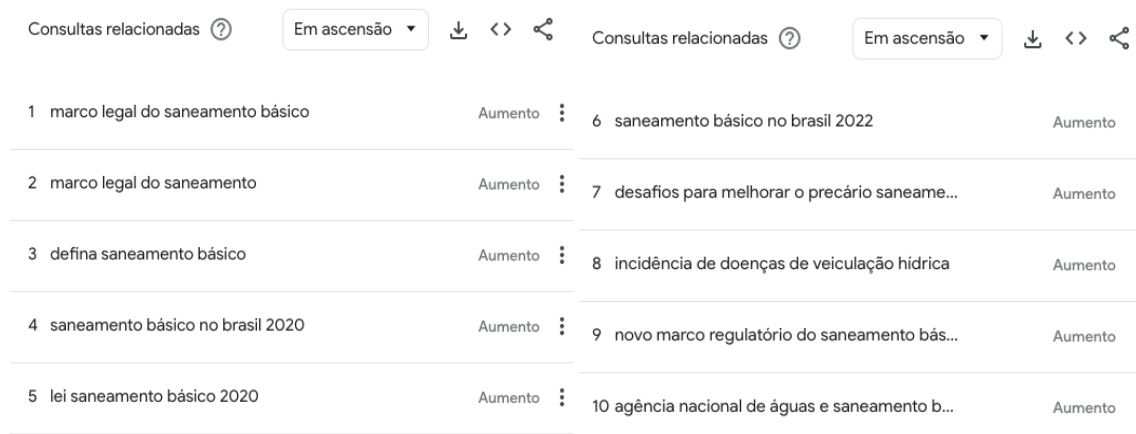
Consultas relacionadas ⓘ Em ascensão ▾

1 marco legal do saneamento básico Aumento

2 marco legal do saneamento Aumento

3 defina saneamento básico Aumento

4 saneamento básico no brasil 2020 Aumento

5 lei saneamento básico 2020 Aumento

Consultas relacionadas ⓘ Em ascensão ▾

6 saneamento básico no brasil 2022 Aumento

7 desafios para melhorar o precário saneame... Aumento

8 incidência de doenças de veiculação hídrica Aumento

9 novo marco regulatório do saneamento bás... Aumento

10 agência nacional de águas e saneamento b... Aumento